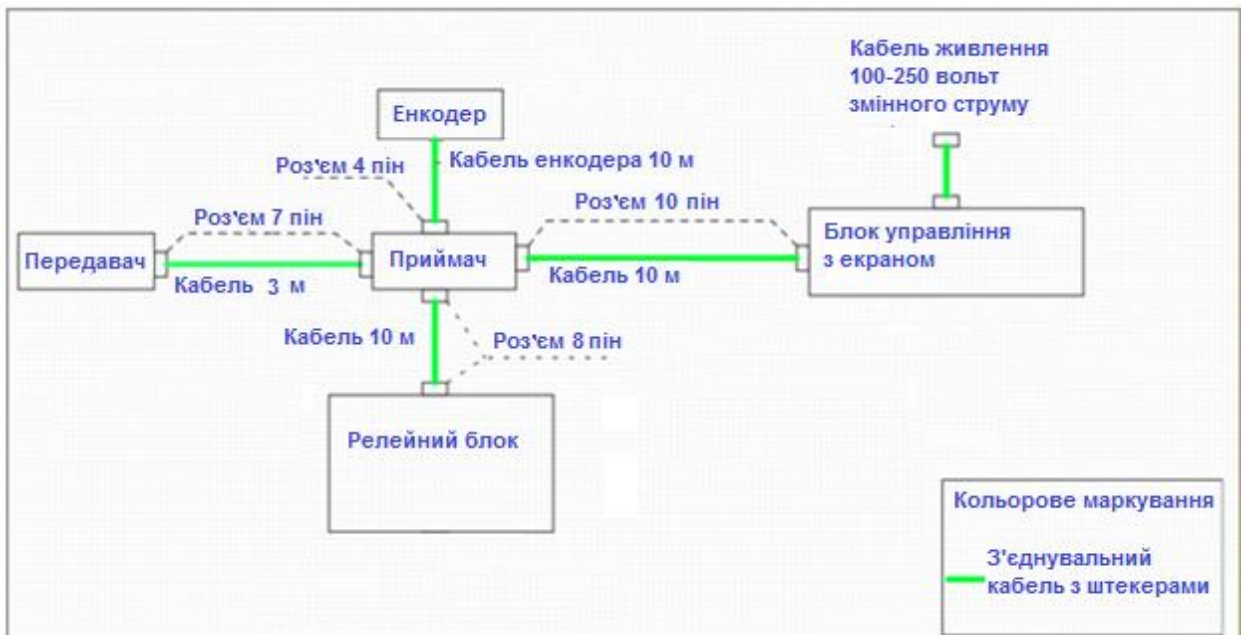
Кабель живлення 100-250 вольт змінного струму

Енкодер

Кабель енкодера 10 м

Роз'єм 4 пін

Роз'єм 7 пін

Роз'єм 10 пін

Блок управління з екраном

Передавач

Приймач

Кабель 3 м

Кабель 10 м

Кабель 10 м

Роз'єм 8 пін

Релейний блок

Кольорове маркування

З'єднувальний кабель з штекерами